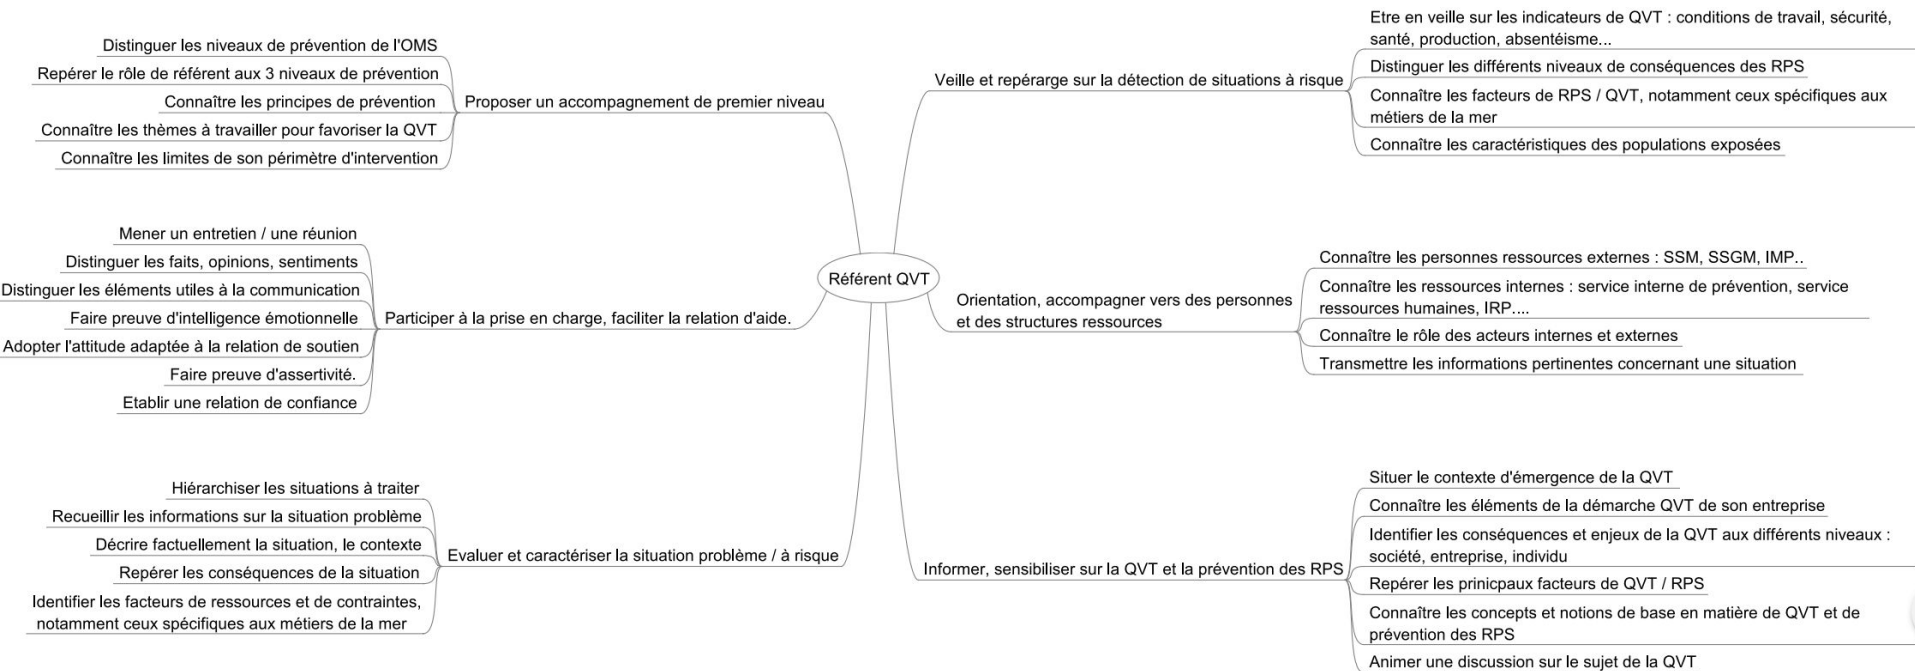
Référent QVT

Proposer un accompagnement de premier niveau

Distinguer les niveaux de prévention de l'OMS

Repérer le rôle de référent aux 3 niveaux de prévention

Connaître les principes de prévention

Connaître les thèmes à travailler pour favoriser la QVT

Connaître les limites de son périmètre d'intervention

Participer à la prise en charge, faciliter la relation d'aide.

Mener un entretien / une réunion

Distinguer les faits, opinions, sentiments

Distinguer les éléments utiles à la communication

Faire preuve d'intelligence émotionnelle

Adopter l'attitude adaptée à la relation de soutien

Faire preuve d'assertivité.

Etablir une relation de confiance

Evaluer et caractériser la situation problème / à risque

Hiérarchiser les situations à traiter

Recueillir les informations sur la situation problème

Décrire factuellement la situation, le contexte

Repérer les conséquences de la situation

Identifier les facteurs de ressources et de contraintes, notamment ceux spécifiques aux métiers de la mer

Veille et repérarge sur la détection de situations à risque

Etre en veille sur les indicateurs de QVT : conditions de travail, sécurité, santé, production, absentéisme...

Distinguer les différents niveaux de conséquences des RPS

Connaître les facteurs de RPS / QVT, notamment ceux spécifiques aux métiers de la mer

Connaître les caractéristiques des populations exposées

Orientation, accompagner vers des personnes et des structures ressources

Connaître les personnes ressources externes : SSM, SSGM, IMP..

Connaître les ressources internes : service interne de prévention, service ressources humaines, IRP....

Connaître le rôle des acteurs internes et externes

Transmettre les informations pertinentes concernant une situation

Informer, sensibiliser sur la QVT et la prévention des RPS

Situer le contexte d'émergence de la QVT

Connaître les éléments de la démarche QVT de son entreprise

Identifier les conséquences et enjeux de la QVT aux différents niveaux : société, entreprise, individu

Repérer les prinicpaux facteurs de QVT / RPS

Connaître les concepts et notions de base en matière de QVT et de prévention des RPS

Animer une discussion sur le sujet de la QVT